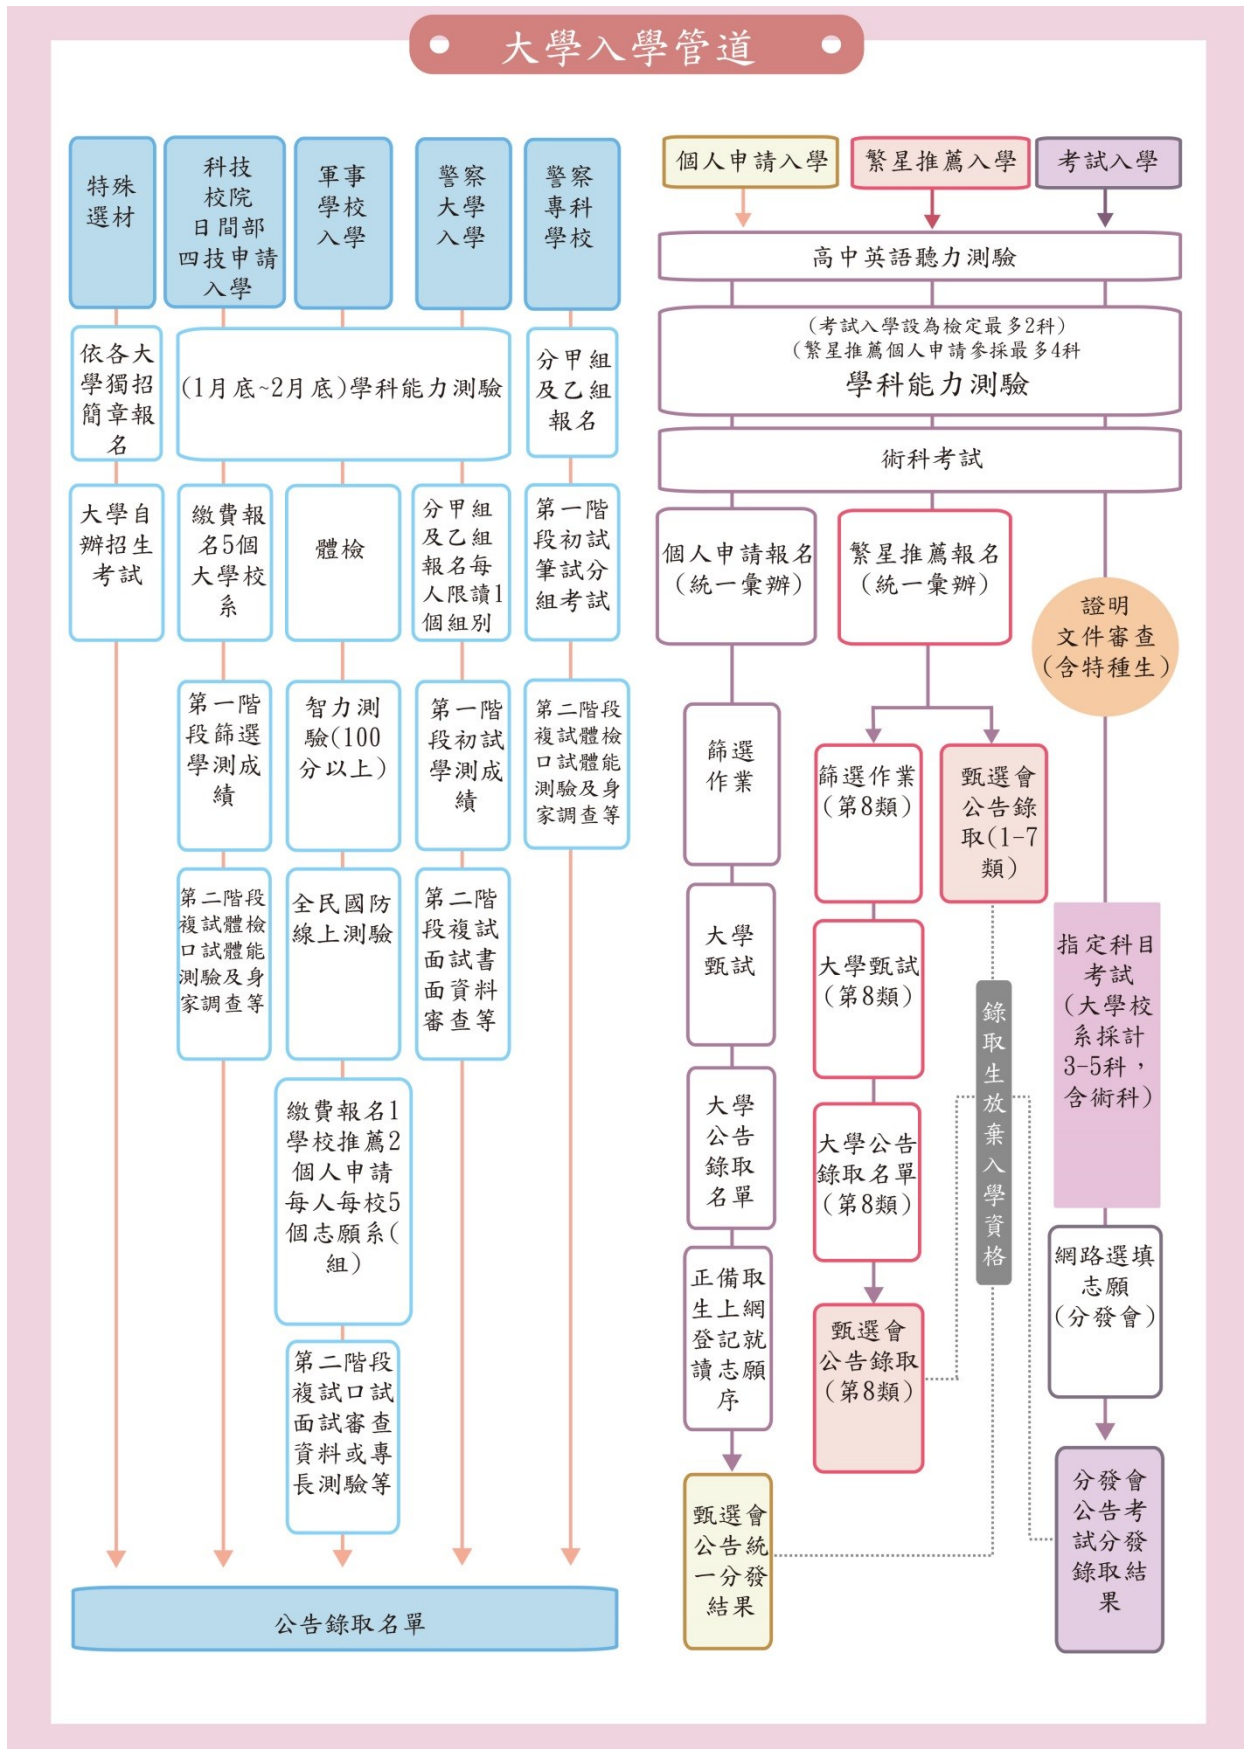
大學入學管道

特殊選材

科技校院日間部四技申請入學

軍事學校入學

警察大學入學

警察專科學校

依各大學獨招簡章報名

(1月底~2月底)學科能力測驗

分甲組及乙組報名

大學自辦招生考試

繳費報名5個大學校系

體檢

分甲組及乙組報名每人限讀1個組別

第一階段初試筆試分組考試

第一階段篩選學測成績

智力測驗(100分以上)

第一階段初試學測成績

第二階段複試體檢口試體能測驗及身家調查等

第二階段複試體檢口試體能測驗及身家調查等

全民國防線上測驗

第二階段複試書面試書面資料審查等

繳費報名1學校推薦2個人申請每人每校5個志願系(組)

第二階段複試口試面試審查資料或專長測驗等

公告錄取名單

個人申請入學

繁星推薦入學

考試入學

高中英語聽力測驗

(考試入學設為檢定最多2科)
(繁星推薦個人申請參採最多4科
學科能力測驗

術科考試

個人申請報名(統一彙辦)

繁星推薦報名(統一彙辦)

證明文件審查(含特種生)

篩選作業

篩選作業(第8類)

甄選會公告錄取(1-7類)

大學甄試

大學甄試(第8類)

錄取生放棄入學資格

指定科目考試(大學校系採計3-5科,含術科)

大學公告錄取名單

大學公告錄取名單(第8類)

正備取生上網登記就讀志願序

甄選會公告錄取(第8類)

網路選填志願(分發會)

甄選會公告統一分發結果

分發會公告考試分發錄取結果